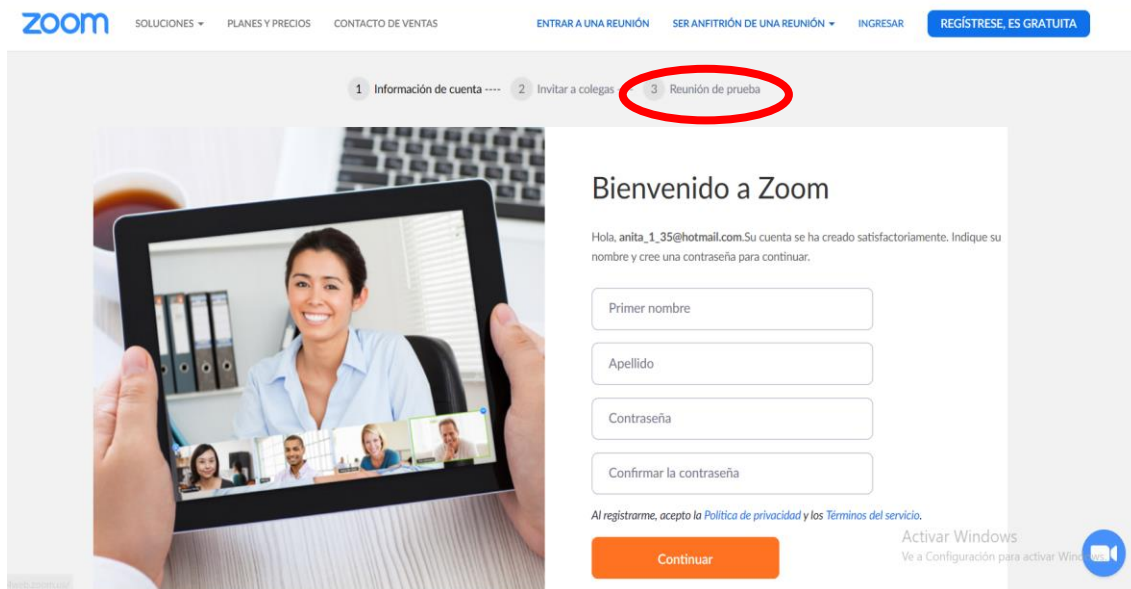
zoom SOLUCIONES ▾ PLANES Y PRECIOS CONTACTO DE VENTAS ENTRAR A UNA REUNIÓN SER ANFITRIÓN DE UNA REUNIÓN ▾ INGRESAR REGÍSTRESE, ES GRATUITA

1 Información de cuenta ---- 2 Invitar a colegas 3 Reunión de prueba

Bienvenido a Zoom

Hola, anita_1_35@hotmail.com.Su cuenta se ha creado satisfactoriamente. Indique su nombre y cree una contraseña para continuar.

Primer nombre

Apellido

Contraseña

Confirmar la contraseña

Al registrarme, acepto la Política de privacidad y los Términos del servicio.

Continuar

Activar Windows
Ve a Configuración para activar Windows.